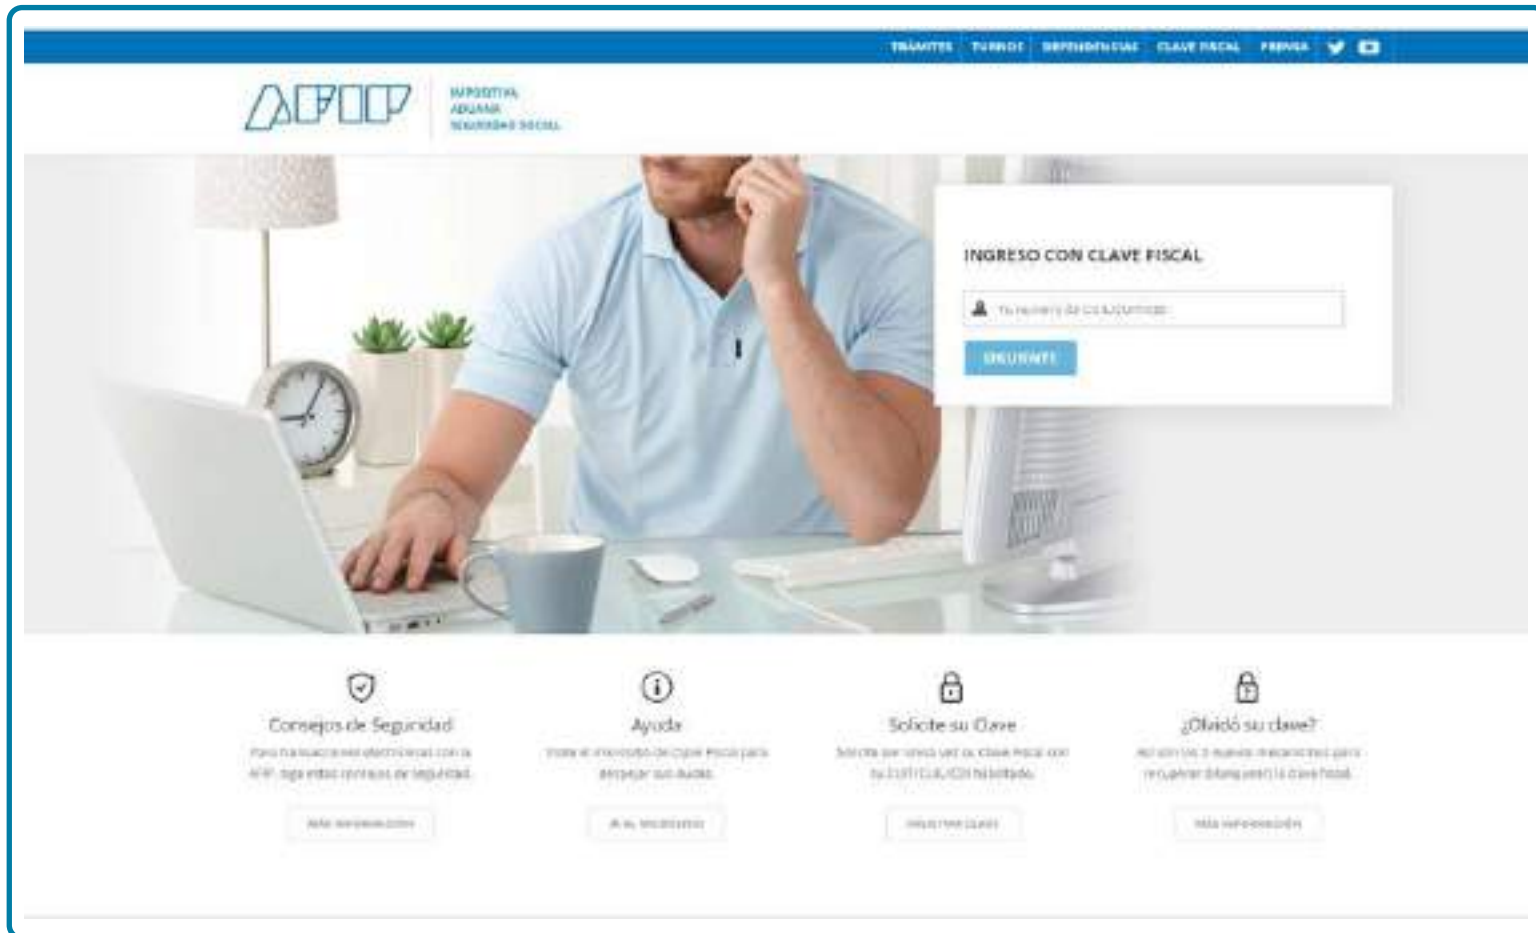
TRÁMITES TURNOS DEPENDENCIAS CLAVE FISCAL PRENSA

AFIP

IMPOSITIVA
ADUANA
SEGURIDAD SOCIAL

INGRESO CON CLAVE FISCAL

Tu número de CUIL/CUIT/CDI

SIGUIENTE

Consejos de Seguridad

Para transacciones electrónicas con la AFIP, siga estos consejos de seguridad.

MÁS INFORMACIÓN

Ayuda

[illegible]

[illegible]

Solicite su Clave

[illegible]

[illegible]

¿Olvidó su clave?

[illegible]

MÁS INFORMACIÓN